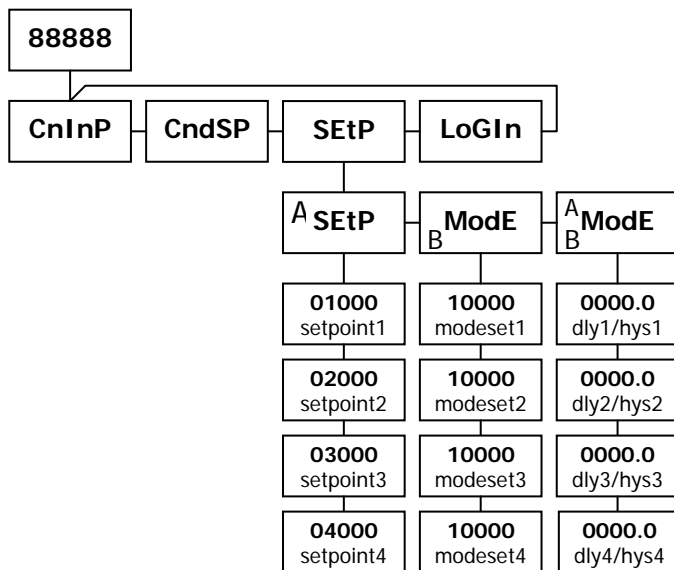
88888

CnInP CndSP SEtP LoGIn

A SEtP

B ModE

A B ModE

01000
setpoint1

02000
setpoint2

03000
setpoint3

04000
setpoint4

10000
modeset1

10000
modeset2

10000
modeset3

10000
modeset4

0000.0
dly1/hys1

0000.0
dly2/hys2

0000.0
dly3/hys3

0000.0
dly4/hys4